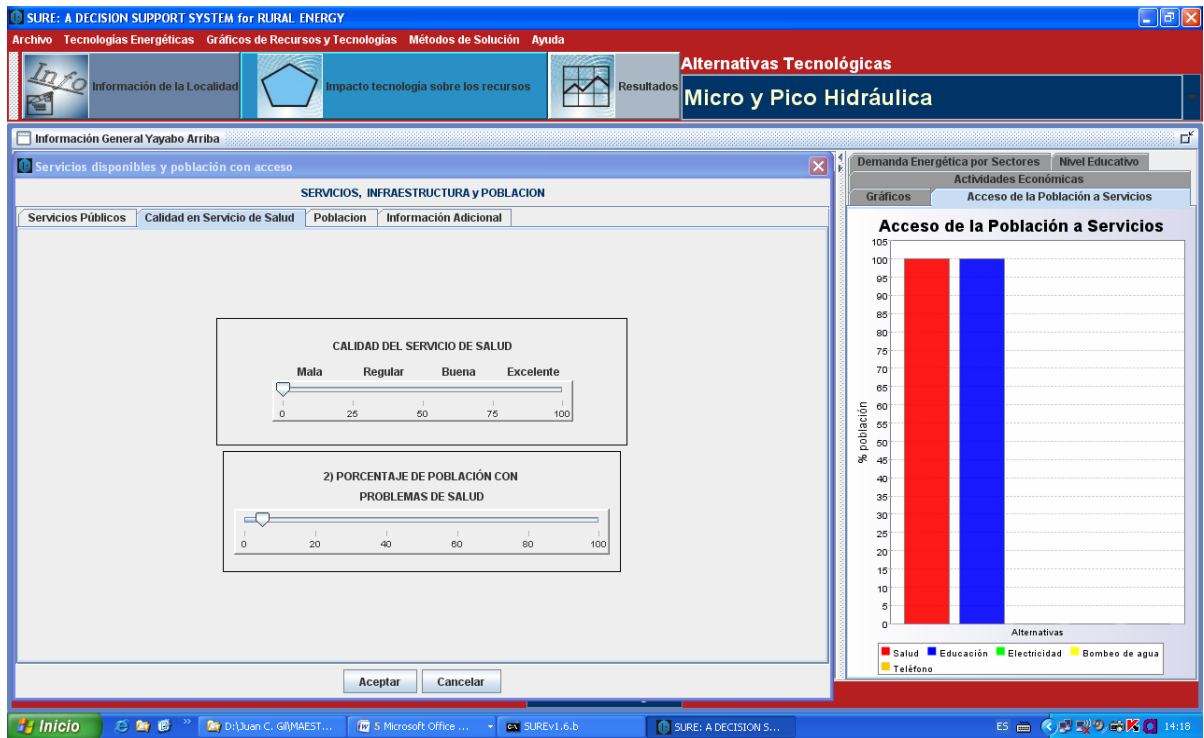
SURE: A DECISION SUPPORT SYSTEM for RURAL ENERGY

Archivo Tecnologías Energéticas Gráficos de Recursos y Tecnologías Métodos de Solución Ayuda

Info Información de la Localidad
Impacto tecnología sobre los recursos
Resultados

Alternativas Tecnológicas
Micro y Pico Hidráulica

Información General Yayabo Arriba

Servicios disponibles y población con acceso

SERVICIOS, INFRAESTRUCTURA y POBLACION

Servicios Públicos | Calidad en Servicio de Salud | Poblacion | Información Adicional

CALIDAD DEL SERVICIO DE SALUD

Mala Regular Buena Excelente

0 25 50 75 100

2) PORCENTAJE DE POBLACIÓN CON PROBLEMAS DE SALUD

0 20 40 60 80 100

Aceptar Cancelar

Demanda Energética por Sectores | Nivel Educativo
Actividades Económicas
Gráficos | Acceso de la Población a Servicios

Acceso de la Población a Servicios

105
100
95
90
85
80
75
70
65
60
55
50
45
40
35
30
25
20
15
10
5
0

% población

Alternativas

Salud Educación Electricidad Bombeo de agua Teléfono

Inicio D:\Juan C. Gil\MAEST... 5 Microsoft Office ... SUREv1.6.b SURE: A DECISION S...
ES 14:18